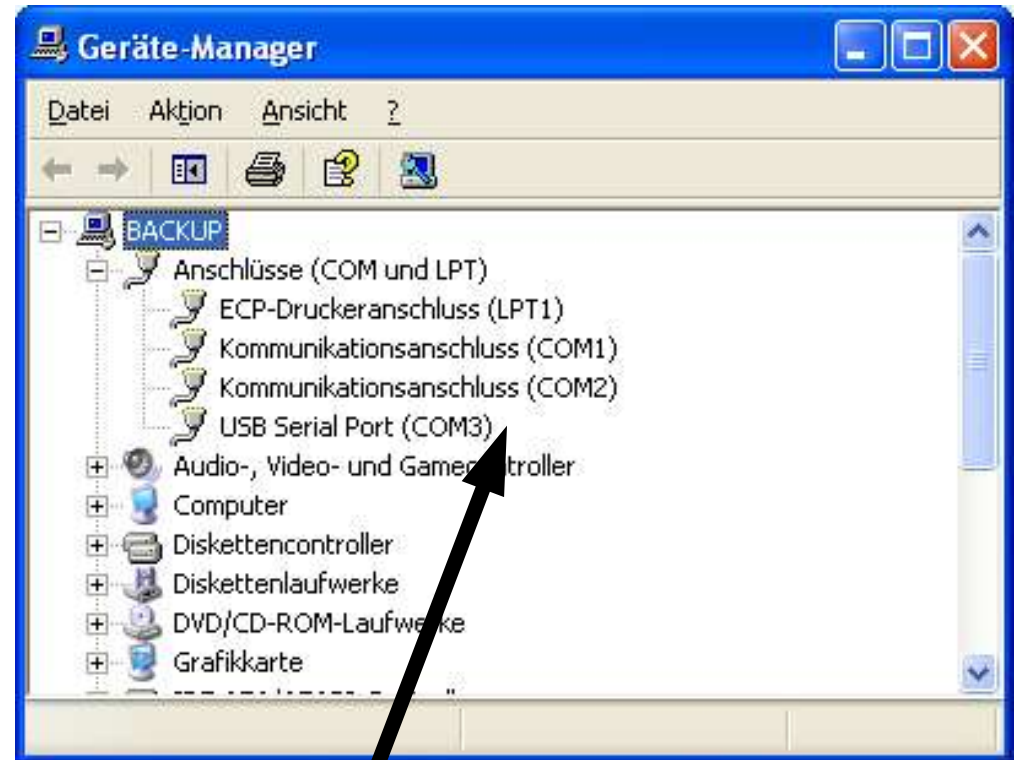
Geräte-Manager

Datei Aktion Ansicht ?

BACKUP
Anschlüsse (COM und LPT)
ECP-Druckeranschluss (LPT1)
Kommunikationsanschluss (COM1)
Kommunikationsanschluss (COM2)
USB Serial Port (COM3)
Audio-, Video- und Game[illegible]troller
Computer
Diskettencontroller
Diskettenlaufwerke
DVD/CD-ROM-Laufwe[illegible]ke
Grafikkarte
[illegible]